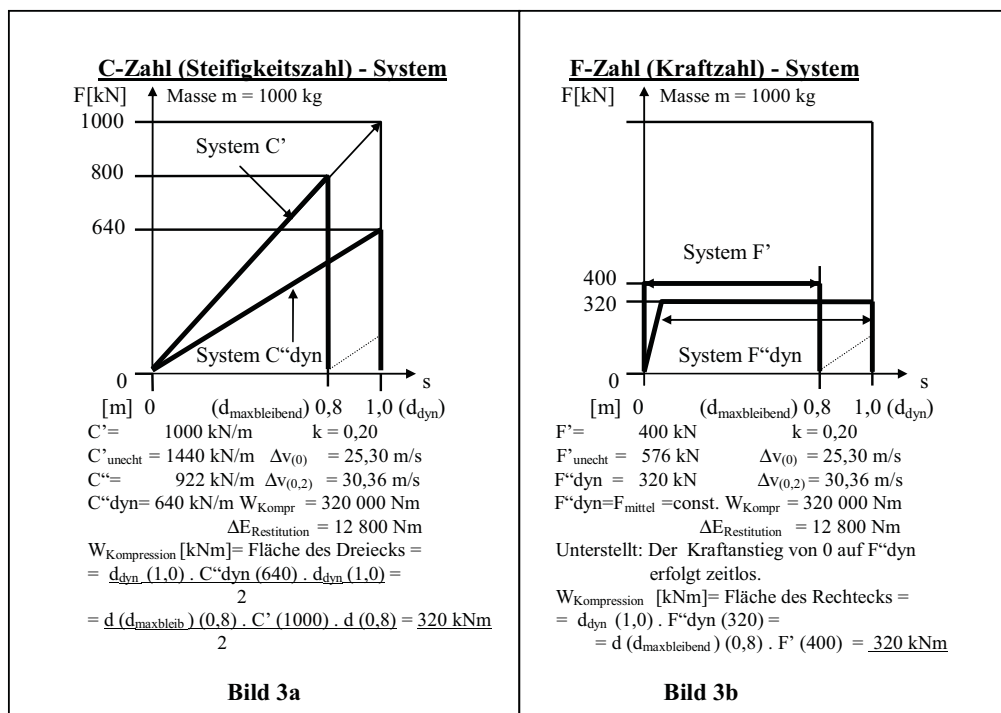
C-Zahl (Steifigkeitszahl) - System

F[kN]
Masse m = 1000 kg

1000
800
640
0

System C'
System C"dyn

s

[m] 0 ($d_{maxbleibend}$) 0,8 1,0 ($d_{dyn}$)

C'= 1000 kN/m k = 0,20
$C'_{unecht}$ = 1440 kN/m $\Delta v_{(0)}$ = 25,30 m/s
C"= 922 kN/m $\Delta v_{(0,2)}$ = 30,36 m/s
C"dyn= 640 kN/m $W_{Kompr}$ = 320 000 Nm
$\Delta E_{Restitution}$ = 12 800 Nm
$W_{Kompression}$ [kNm]= Fläche des Dreiecks =
= $\frac{d_{dyn}\ (1,0)\ .\ C\text{"dyn}\ (640)\ .\ d_{dyn}\ (1,0)}{2}$ =
= $\frac{d\ (d_{maxbleib})\ (0,8)\ .\ C'\ (1000)\ .\ d\ (0,8)}{2}$ = 320 kNm

Bild 3a

F-Zahl (Kraftzahl) - System

F[kN]
Masse m = 1000 kg

400
320
0

System F'
System F"dyn

s

[m] 0 ($d_{maxbleibend}$) 0,8 1,0 ($d_{dyn}$)

F'= 400 kN k = 0,20
$F'_{unecht}$ = 576 kN $\Delta v_{(0)}$ = 25,30 m/s
F"dyn = 320 kN $\Delta v_{(0,2)}$ = 30,36 m/s
F"dyn=$F_{mittel}$ =const. $W_{Kompr}$ = 320 000 Nm
$\Delta E_{Restitution}$ = 12 800 Nm
Unterstellt: Der Kraftanstieg von 0 auf F"dyn erfolgt zeitlos.
$W_{Kompression}$ [kNm]= Fläche des Rechtecks =
= $d_{dyn}$ (1,0) . F"dyn (320) =
= d ($d_{maxbleibend}$) (0,8) . F' (400) = 320 kNm

Bild 3b